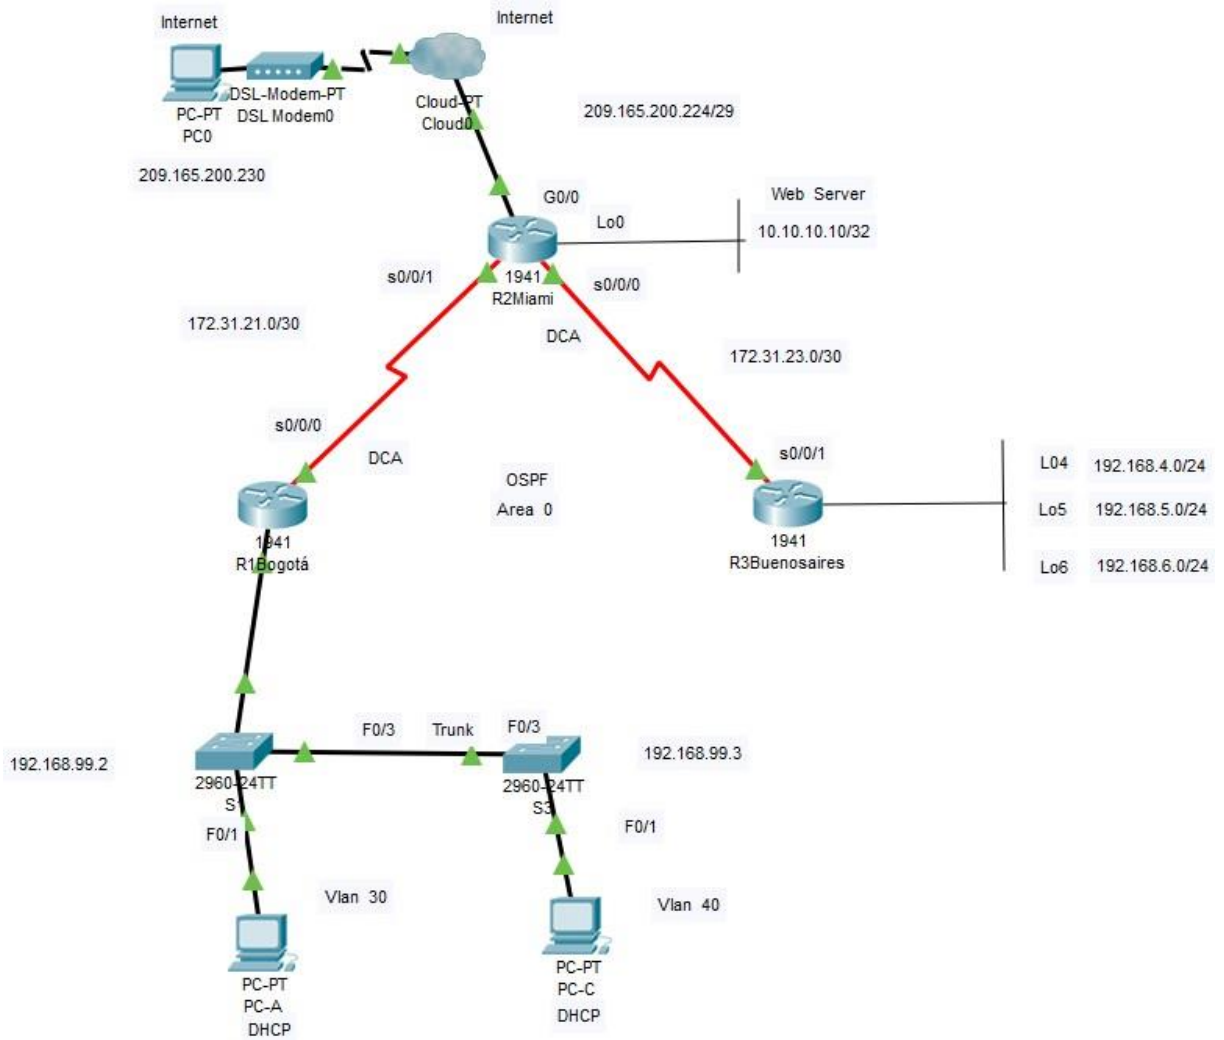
Internet

PC-PT
PC0

DSL-Modem-PT
DSL Modem0

Internet

Cloud-PT
Cloud0

209.165.200.230

209.165.200.224/29

G0/0

Web Server

Lo0

10.10.10.10/32

s0/0/1

1941
R2Miami

s0/0/0

172.31.21.0/30

DCA

172.31.23.0/30

s0/0/0

DCA

OSPF
Area 0

s0/0/1

L04 192.168.4.0/24

Lo5 192.168.5.0/24

Lo6 192.168.6.0/24

1941
R1Bogotá

1941
R3Buenosaires

F0/3

Trunk

F0/3

192.168.99.2

2960-24TT
S1

2960-24TT
S3

192.168.99.3

F0/1

F0/1

Vlan 30

Vlan 40

PC-PT
PC-A
DHCP

PC-PT
PC-C
DHCP